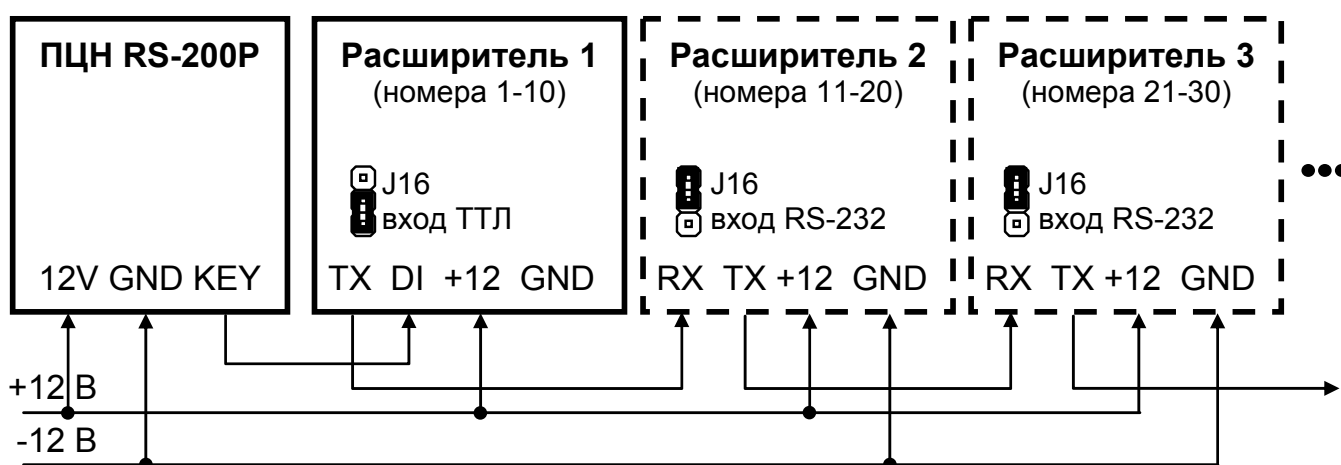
ПЦН RS-200P

12V GND KEY

Расширитель 1
(номера 1-10)

J16
вход ТТЛ

TX DI +12 GND

Расширитель 2
(номера 11-20)

J16
вход RS-232

RX TX +12 GND

Расширитель 3
(номера 21-30)

J16
вход RS-232

RX TX +12 GND

+12 В
-12 В